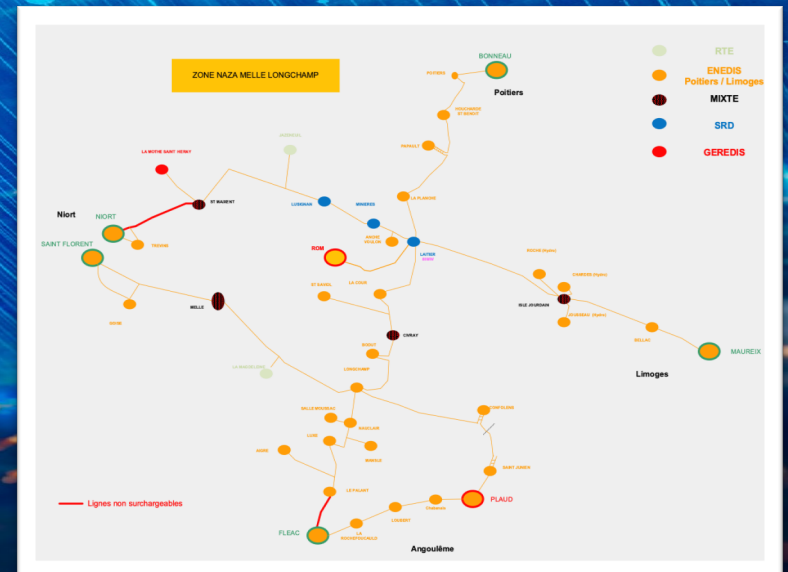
ZONE NAZA MELLE LONGCHAMP

RTE
ENEDIS Poitiers / Limoges
MIXTE
SRD
GEREDIS

BONNEAU
Poitiers
POUSSAS
FROZES ET BENOIT
PARNAULT
LA PLANCHE
LA MOTHE SAINT HERAY
ST MAIXENT
LUSIGNAN
MINIERES
Niort
NIORT
SAINT FLORENT
THORIGNE
ROM
VOUILLE
LAVAUSSEAU
LA COUR
ROCHE (Hydro)
CHABOSSE (Hydro)
ISLE JOURDAIN
AVAILLES (Hydro)
MELLE
ST SAVIOL
CIVRAY
BELLAC
MAUREIX
Limoges
MAGNE
LA MADELEINE
LONGCHAMP
SALLES BOURDEAU
CONFOLENS
LUSSE
RUFFEC
MARCILLAC
SAINT JUNIEN
LE PALANT
PLAUD
LA ROCHEFOUCAULD
FLEAC
Angoulême

Lignes non surchargeables